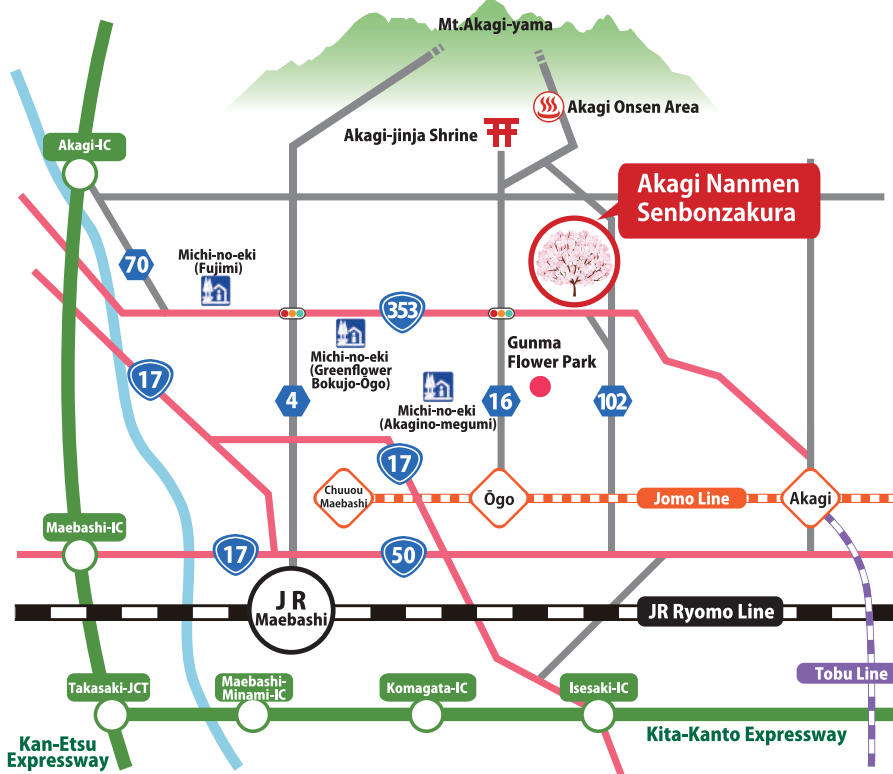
Mt.Akagi-yama

Akagi Onsen Area

Akagi-jinja Shrine

Akagi Nanmen Senbonzakura

Akagi-IC

70

Michi-no-eki (Fujimi)

353

Michi-no-eki (Greenflower Bokujo-Ōgo)

Gunma Flower Park

17

4

Michi-no-eki (Akagino-megumi)

16

102

17

Chuuou Maebashi

Ōgo

Jomo Line

Akagi

Maebashi-IC

17

50

J R Maebashi

JR Ryomo Line

Tobu Line

Takasaki-JCT

Maebashi-Minami-IC

Komagata-IC

Isesaki-IC

Kan-Etsu Expressway

Kita-Kanto Expressway